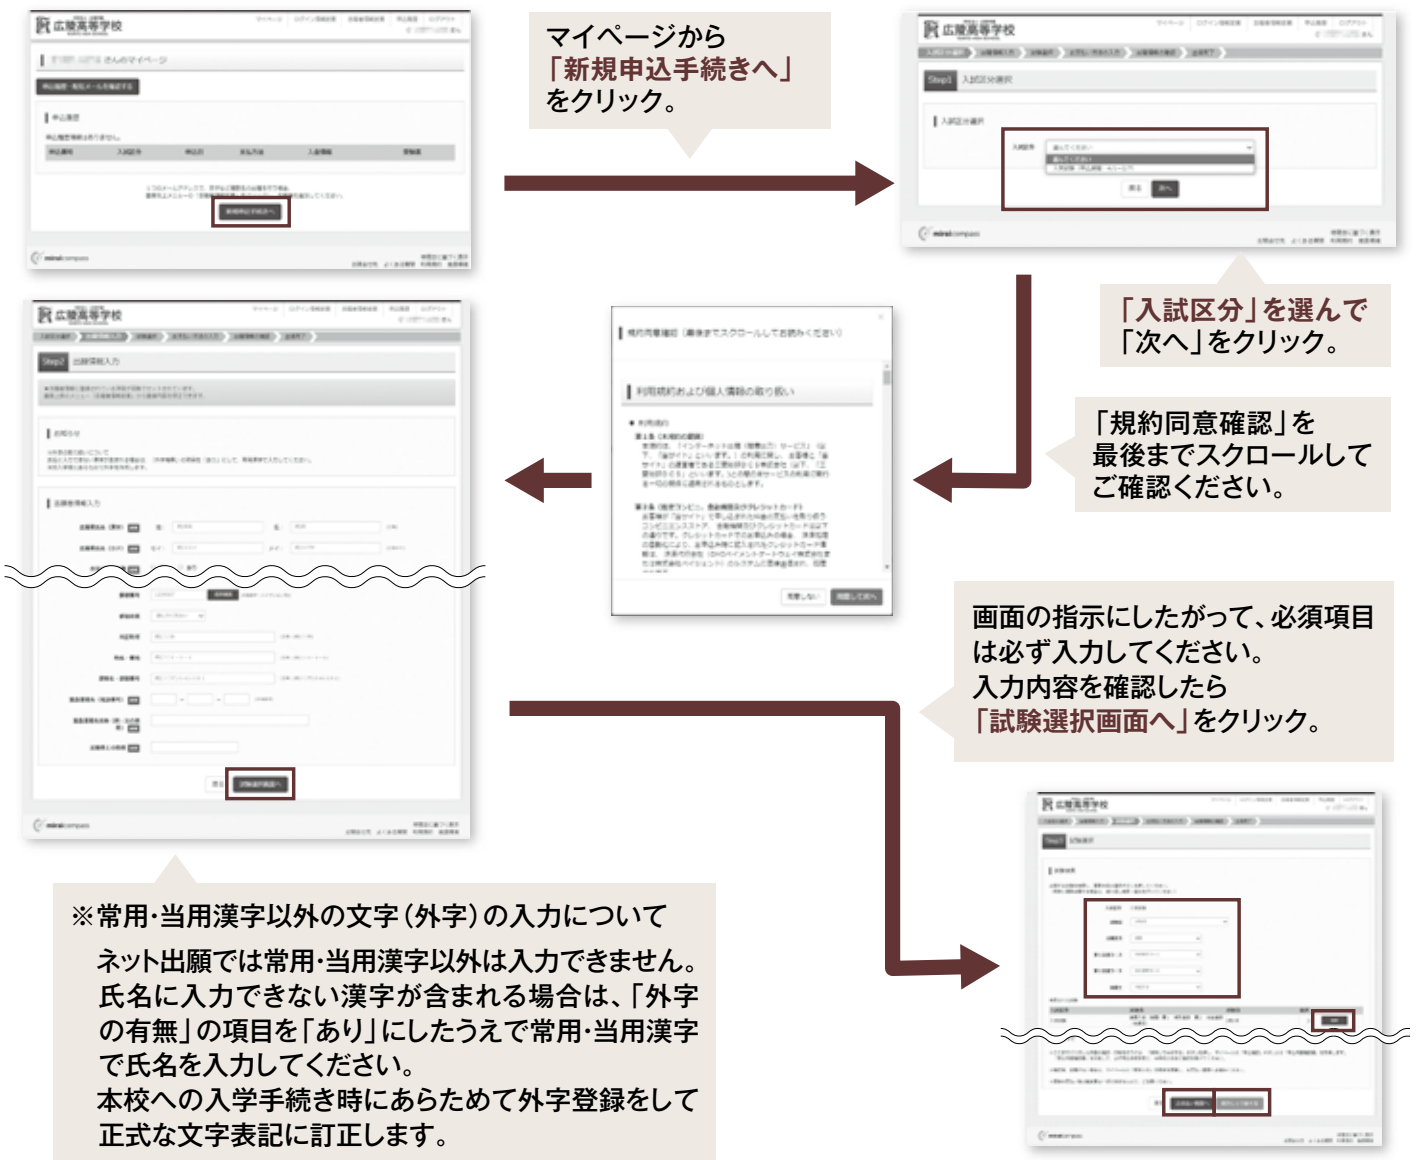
広陵高等学校

マイページから
「新規申込手続きへ」
をクリック。

広陵高等学校

Step1 入試区分選択

「入試区分」を選んで
「次へ」をクリック。

「規約同意確認」を
最後までスクロールして
ご確認ください。

利用規約および個人情報の取り扱い

広陵高等学校

Step2 出願情報入力

画面の指示にしたがって、必須項目は必ず入力してください。
入力内容を確認したら
「試験選択画面へ」をクリック。

広陵高等学校

※常用･当用漢字以外の文字(外字)の入力について
ネット出願では常用･当用漢字以外は入力できません。氏名に入力できない漢字が含まれる場合は、「外字の有無」の項目を「あり」にしたうえで常用･当用漢字で氏名を入力してください。
本校への入学手続き時にあらためて外字登録をして正式な文字表記に訂正します。